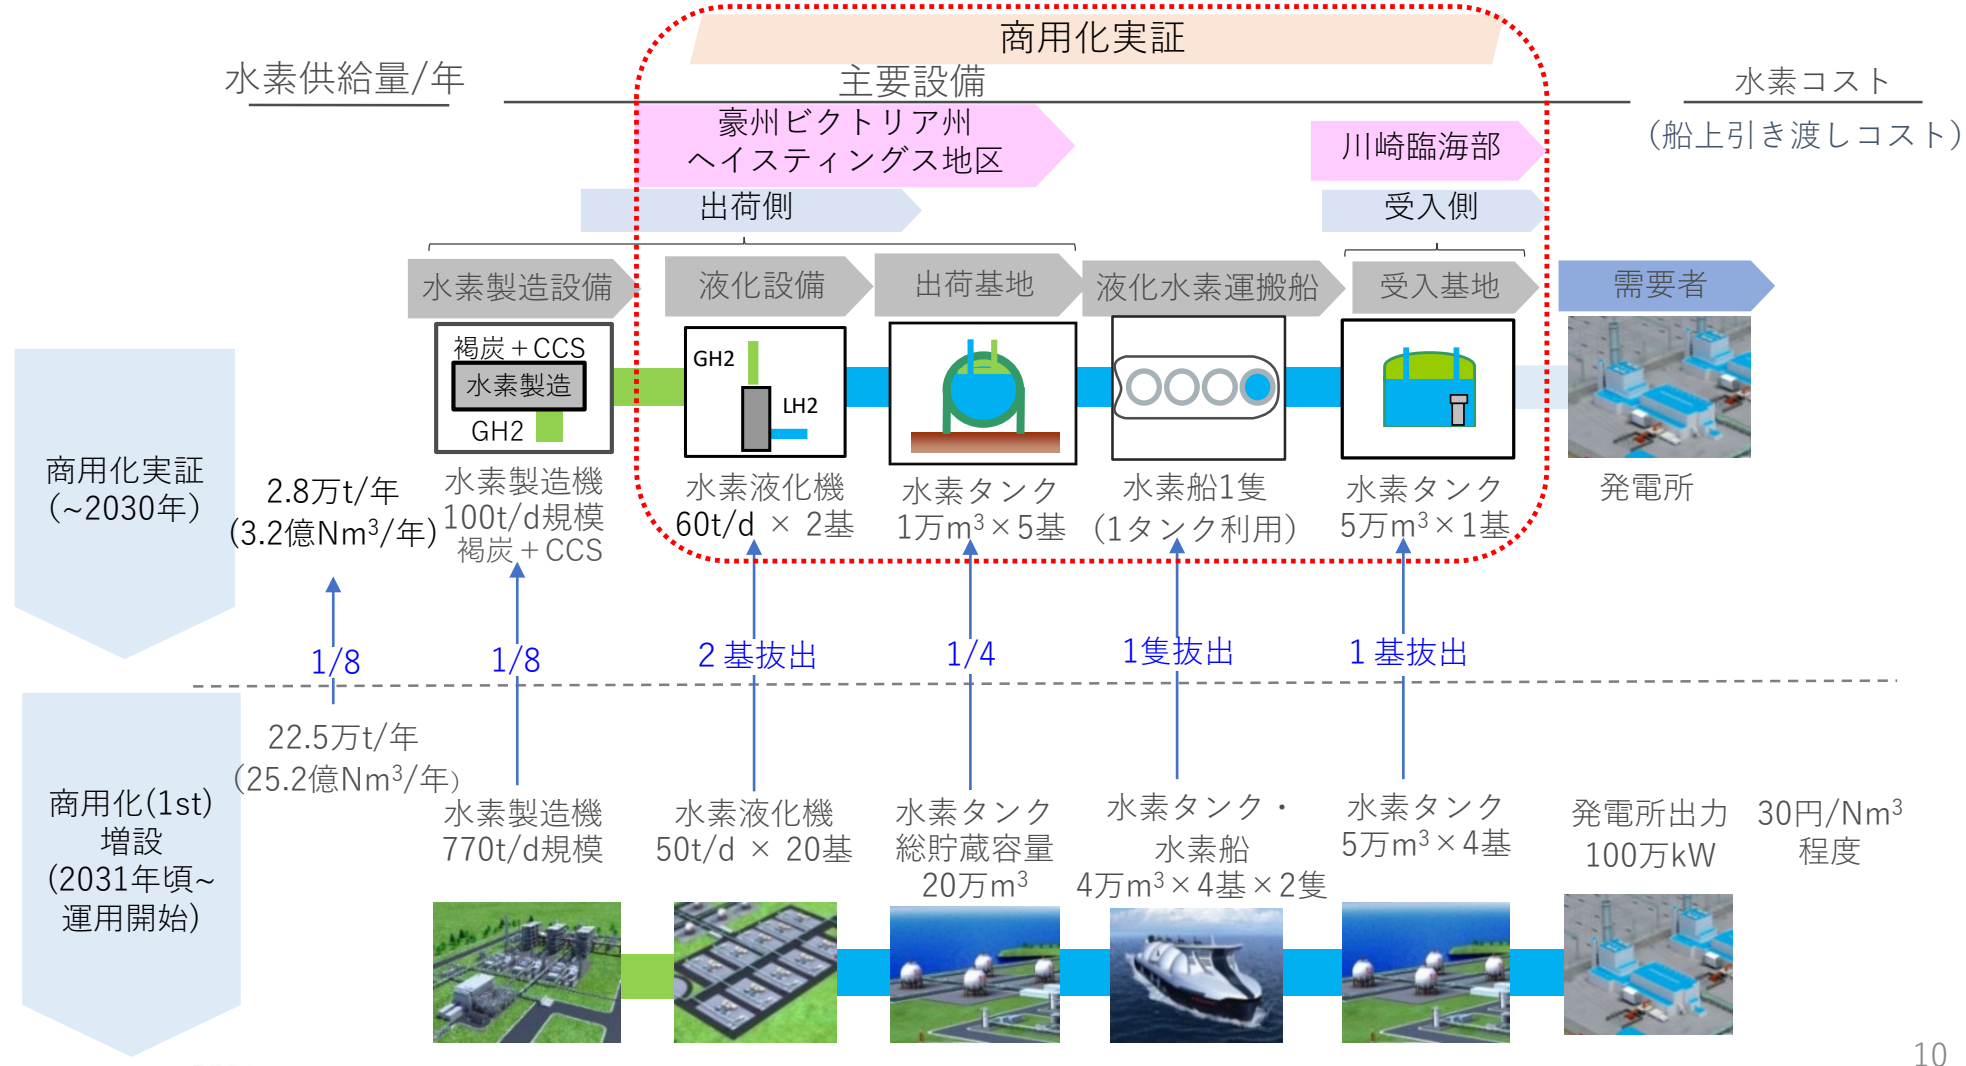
商用化実証

水素供給量/年

主要設備

水素コスト
（船上引き渡しコスト）

豪州ビクトリア州
ヘイスティングス地区

川崎臨海部

出荷側

受入側

水素製造設備

液化設備

出荷基地

液化水素運搬船

受入基地

需要者

褐炭＋CCS
水素製造
GH2

GH2
LH2

商用化実証
（~2030年）

2.8万t/年
(3.2億Nm$^3$/年)

水素製造機
100t/d規模
褐炭＋CCS

水素液化機
60t/d × 2基

水素タンク
1万m$^3$×5基

水素船1隻
（1タンク利用）

水素タンク
5万m$^3$×1基

発電所

1/8

1/8

2基抜出

1/4

1隻抜出

1基抜出

商用化(1st)
増設
(2031年頃~
運用開始)

22.5万t/年
(25.2億Nm$^3$/年)

水素製造機
770t/d規模

水素液化機
50t/d × 20基

水素タンク
総貯蔵容量
20万m$^3$

水素タンク・
水素船
4万m$^3$×4基×2隻

水素タンク
5万m$^3$×4基

発電所出力
100万kW

30円/Nm$^3$
程度

10